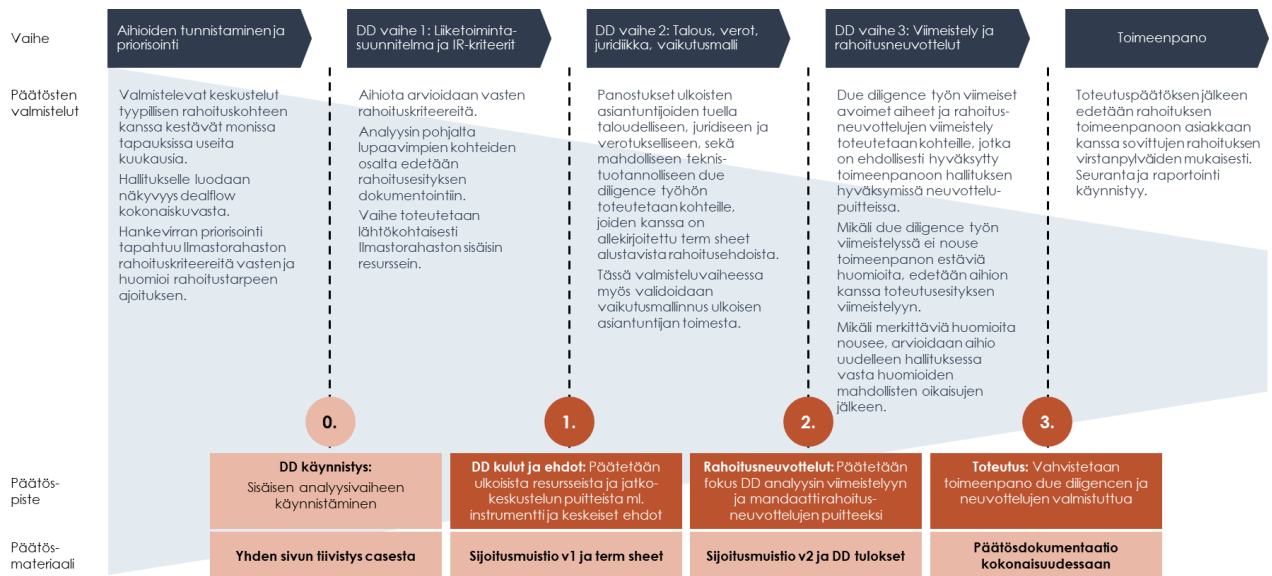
Vaihe

Aihioiden tunnistaminen ja priorisointi

DD vaihe 1: Liiketoimintasuunnitelma ja IR-kriteerit

DD vaihe 2: Talous, verot, juridiikka, vaikutusmalli

DD vaihe 3: Viimeistely ja rahoitusneuvottelut

Toimeenpano

Päätösten valmistelut

Valmistelevat keskustelut tyypillisen rahoituskohteen kanssa kestävät monissa tapauksissa useita kuukausia.

Hallitukselle luodaan näkyvyys dealflow kokonaiskuvasta.

Hankevirran priorisointi tapahtuu Ilmastorahaston rahoituskriteereitä vasten ja huomioi rahoitustarpeen ajoituksen.

Aihiota arvioidaan vasten rahoituskriteereitä.

Analyysin pohjalta lupaavimpien kohteiden osalta edetään rahoitusesityksen dokumentointiin.

Vaihe toteutetaan lähtökohtaisesti Ilmastorahaston sisäisin resurssein.

Panostukset ulkoisten asiantuntijoiden tuella taloudelliseen, juridiseen ja verotukselliseen, sekä mahdolliseen teknistuotannolliseen due diligence työhön toteutetaan kohteille, joiden kanssa on allekirjoitettu term sheet alustavista rahoitusehdoista.

Tässä valmisteluvaiheessa myös validoidaan vaikutusmallinnus ulkoisen asiantuntijan toimesta.

Due diligence työn viimeiset avoimet aiheet ja rahoitusneuvottelujen viimeistely toteutetaan kohteille, jotka on ehdollisesti hyväksytty toimeenpanoon hallituksen hyväksymissä neuvottelupuitteissa.

Mikäli due diligence työn viimeistelyssä ei nouse toimeenpanon estäviä huomioita, edetään aihion kanssa toteutusesityksen viimeistelyyn.

Mikäli merkittäviä huomioita nousee, arvioidaan aihio uudelleen hallituksessa vasta huomioiden mahdollisten oikaisujen jälkeen.

Toteutuspäätöksen jälkeen edetään rahoituksen toimeenpanoon asiakkaan kanssa sovittujen rahoituksen virstanpylväiden mukaisesti. Seuranta ja raportointi käynnistyy.

0.

1.

2.

3.

Päätöspiste

DD käynnistys: Sisäisen analyysivaiheen käynnistäminen

DD kulut ja ehdot: Päätetään ulkoisista resursseista ja jatkokeskustelun puitteista ml. instrumentti ja keskeiset ehdot

Rahoitusneuvottelut: Päätetään fokus DD analyysin viimeistelyyn ja mandaatti rahoitusneuvottelujen puitteeksi

Toteutus: Vahvistetaan toimeenpano due diligencen ja neuvottelujen valmistuttua

Päätösmateriaali

Yhden sivun tiivistys casesta

Sijoitusmuistio v1 ja term sheet

Sijoitusmuistio v2 ja DD tulokset

Päätösdokumentaatio kokonaisuudessaan